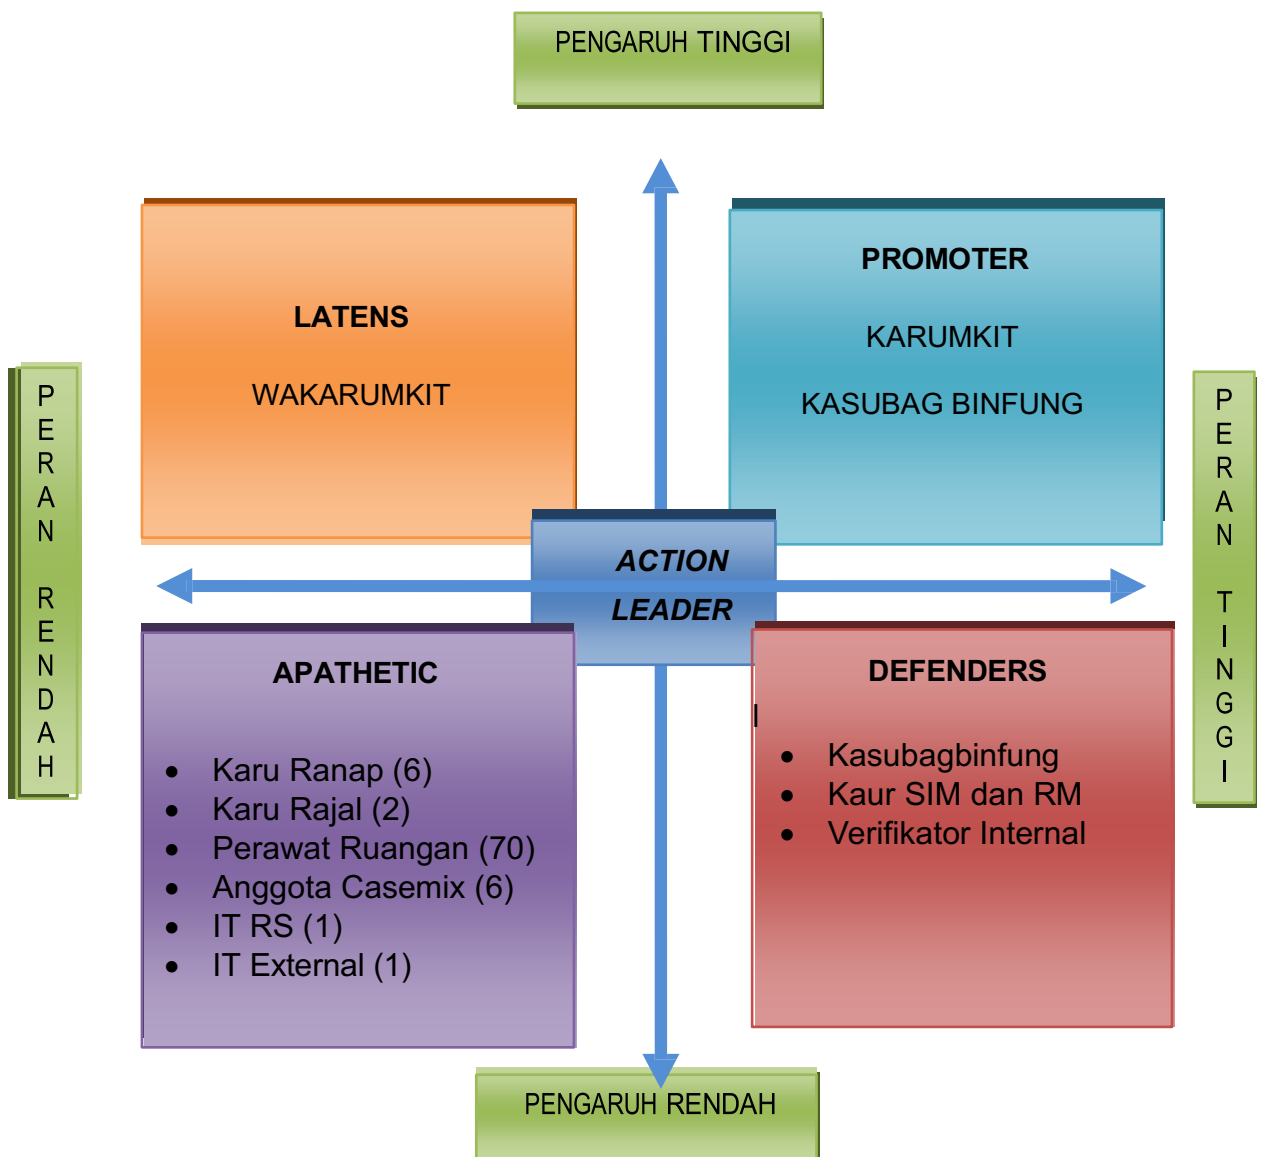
PENGARUH TINGGI

PERAN RENDAH

LATENS

WAKARUMKIT

PROMOTER

KARUMKIT

KASUBAG BINFUNG

PERAN TINGGI

ACTION LEADER

APATHETIC

- Karu Ranap (6)
- Karu Rajal (2)
- Perawat Ruangan (70)
- Anggota Casemix (6)
- IT RS (1)
- IT External (1)

DEFENDERS

- Kasubagbinfung
- Kaur SIM dan RM
- Verifikator Internal

PENGARUH RENDAH